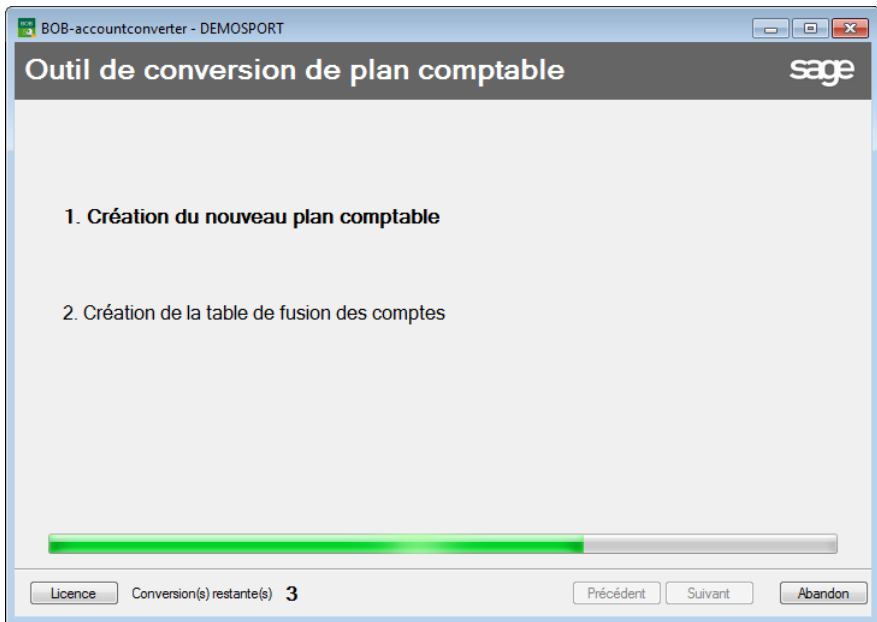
BOB-accountconverter - DEMOSPORT

Outil de conversion de plan comptable

sage

1. Création du nouveau plan comptable

2. Création de la table de fusion des comptes

Licence Conversion(s) restante(s) 3

Précédent Suivant Abandon